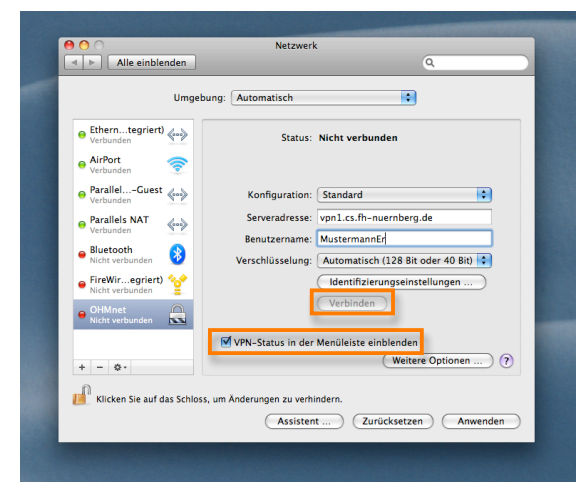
Netzwerk

Alle einblenden

Umgebung: Automatisch

Ethern...tegriert)
Verbunden

AirPort
Verbunden

Parallel...–Guest
Verbunden

Parallels NAT
Verbunden

Bluetooth
Nicht verbunden

FireWir...egriert)
Nicht verbunden

OHMnet
Nicht verbunden

Status: Nicht verbunden

Konfiguration: Standard

Serveradresse: vpn1.cs.fh-nuernberg.de

Benutzername: MustermannEr

Verschlüsselung: Automatisch (128 Bit oder 40 Bit)

Identifizierungseinstellungen ...

Verbinden

VPN-Status in der Menüleiste einblenden

Weitere Optionen ...

?

Klicken Sie auf das Schloss, um Änderungen zu verhindern.

Assistent ...

Zurücksetzen

Anwenden